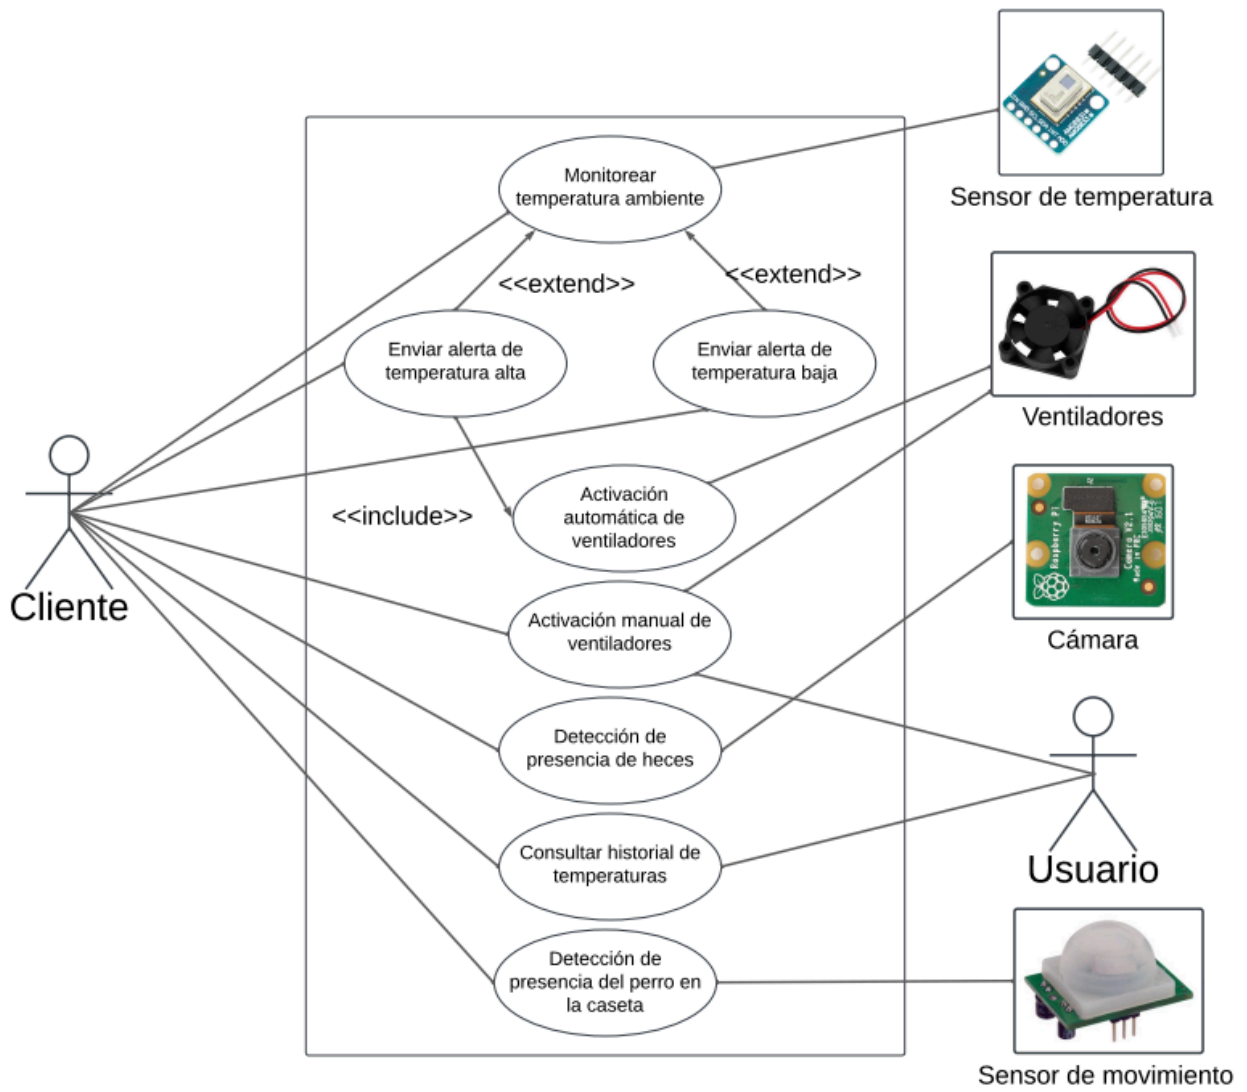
Monitorear temperatura ambiente

<<extend>>

<<extend>>

Enviar alerta de temperatura alta

Enviar alerta de temperatura baja

<<include>>

Activación automática de ventiladores

Activación manual de ventiladores

Detección de presencia de heces

Consultar historial de temperaturas

Detección de presencia del perro en la caseta

Cliente

Usuario

Sensor de temperatura

Ventiladores

Cámara

Sensor de movimiento